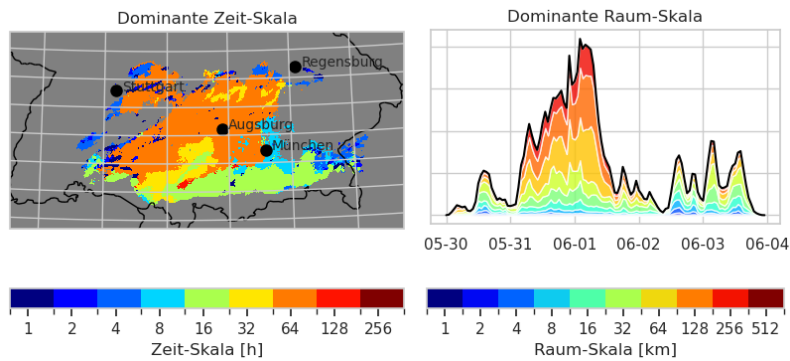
Dominante Zeit-Skala

Regensburg
Stuttgart
Augsburg
München

Dominante Raum-Skala

05-30 05-31 06-01 06-02 06-03 06-04

1 2 4 8 16 32 64 128 256
Zeit-Skala [h]

1 2 4 8 16 32 64 128 256 512
Raum-Skala [km]